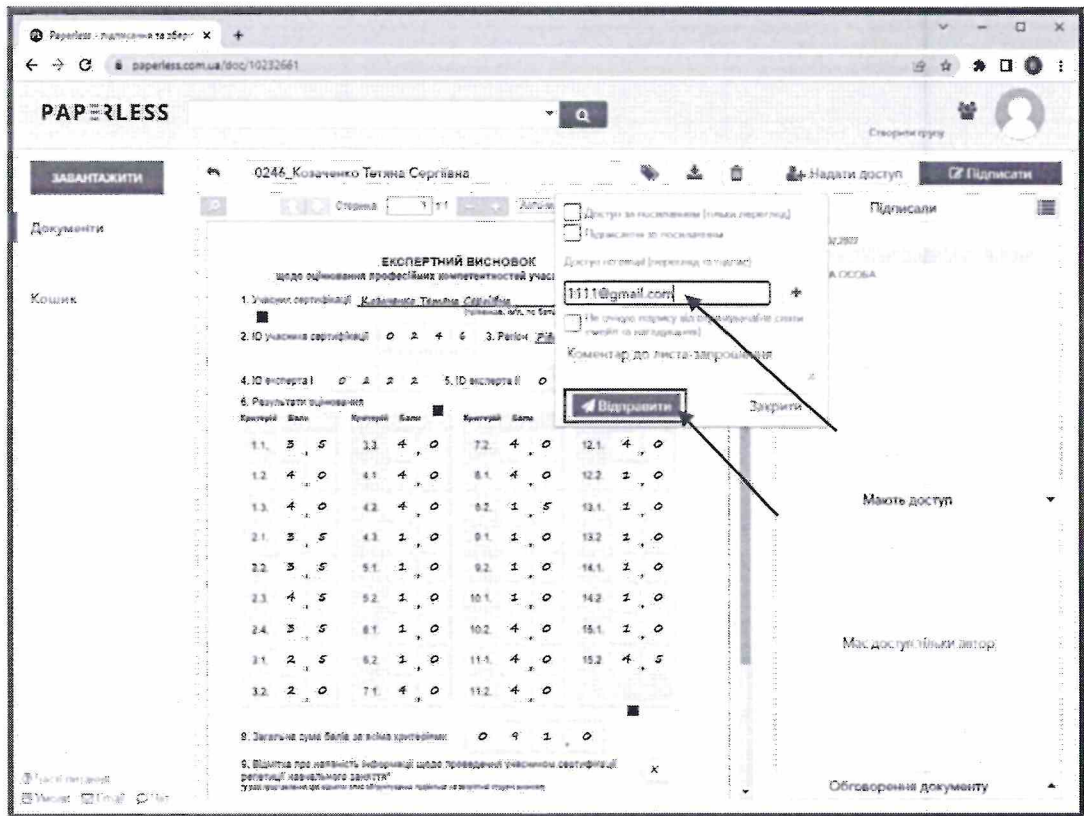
Paperless - підписання та збері ×

paperless.com.ua/doc/10232661

PAPERLESS

Створити групу

ЗАВАНТАЖИТИ

0246_Козаченко Тетяна Сергіївна

Надати доступ

Підписати

Документи

Кошик

Сторінка 1 з 1

Доступ за посиланням (тільки перегляд)

Підписати за посиланням

Доступ належний (перегляд та підпис)

1111@gmail.com

Не вимагати підпису від отримувача(-ів) свого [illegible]

Коментар до листа-запрошення

Відправити

Закрити

Підписали

ФІЗИЧНА ОСОБА

ЕКСПЕРТНИЙ ВИСНОВОК
щодо оцінювання професійних компетентностей учасника

1. Учасник сертифікації Козаченко Тетяна Сергіївна

2. ID учасника сертифікації 0 2 4 6 3. Регіон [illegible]

4. ID експерта I 0 2 2 2 5. ID експерта II 0

6. Результати оцінювання

| Критерій | Бали | Критерій | Бали | Критерій | Бали | Критерій | Бали |
|---|---|---|---|---|---|---|---|
| 1.1. | 3,5 | 3.3. | 4,0 | 7.2. | 4,0 | 12.1. | 4,0 |
| 1.2. | 4,0 | 4.1. | 4,0 | 8.1. | 4,0 | 12.2. | 2,0 |
| 1.3. | 4,0 | 4.2. | 4,0 | 8.2. | 1,5 | 13.1. | 2,0 |
| 2.1. | 3,5 | 4.3. | 2,0 | 9.1. | 2,0 | 13.2. | 2,0 |
| 2.2. | 3,5 | 5.1. | 2,0 | 9.2. | 2,0 | 14.1. | 2,0 |
| 2.3. | 4,5 | 5.2. | 2,0 | 10.1. | 2,0 | 14.2. | 2,0 |
| 2.4. | 3,5 | 6.1. | 2,0 | 10.2. | 4,0 | 15.1. | 2,0 |
| 3.1. | 2,5 | 6.2. | 2,0 | 11.1. | 4,0 | 15.2. | 4,5 |
| 3.2. | 2,0 | 7.1. | 4,0 | 11.2. | 4,0 | | |

8. Загальна сума балів за всіма критеріями 0 9 1, 0

9. Відмітка про наявність інформації щодо проведення учасником сертифікації репетиції навчального заняття* x

Мають доступ

Має доступ тільки автор

Обговорення документу